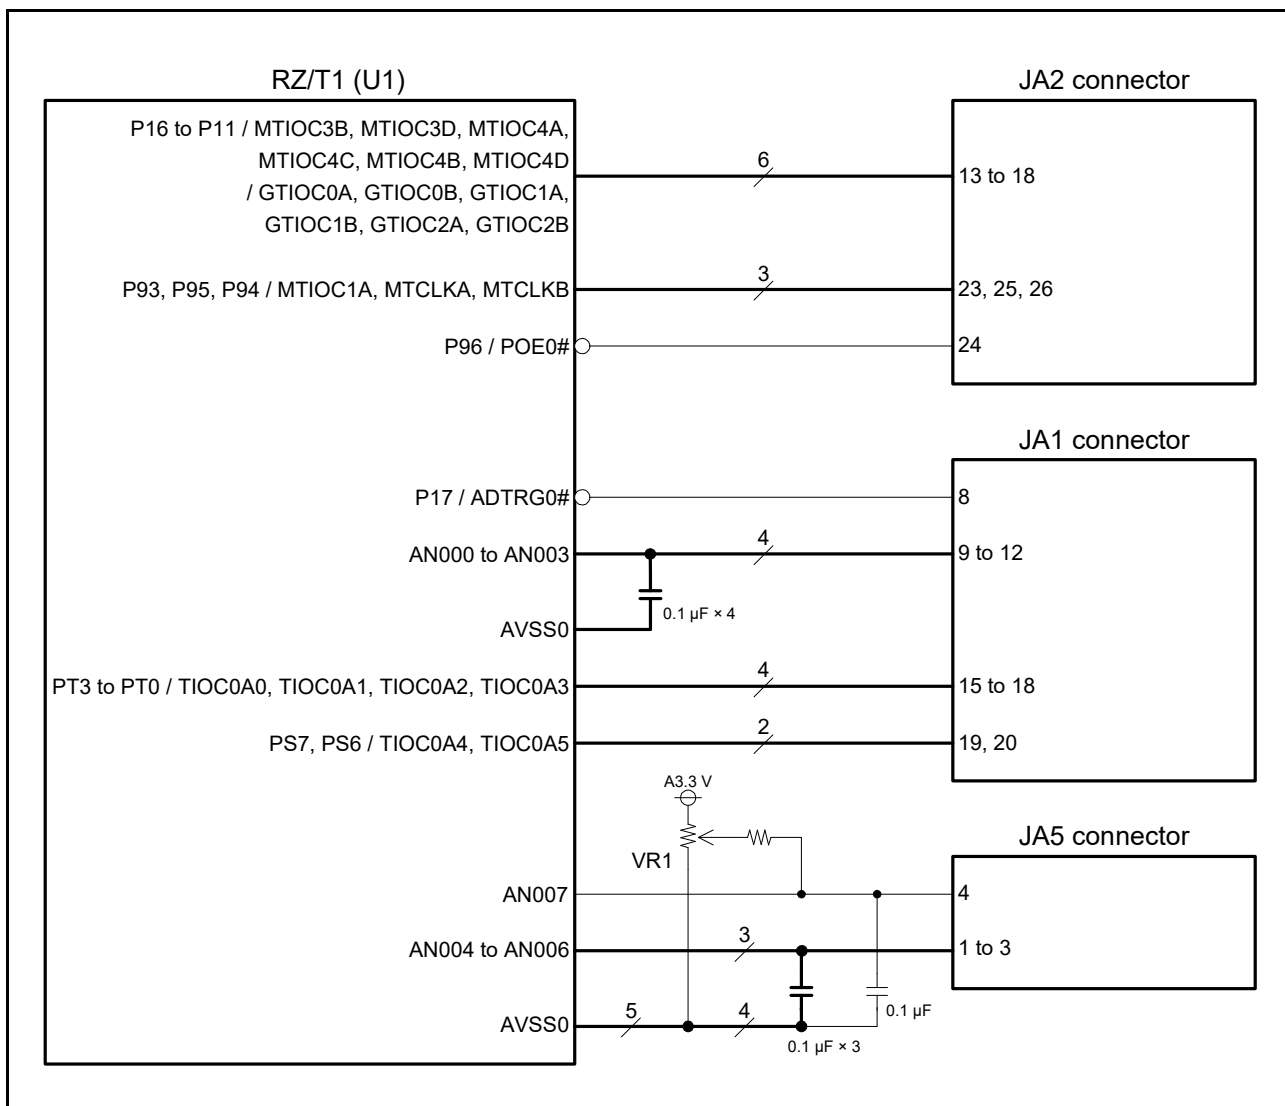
RZ/T1 (U1)

P16 to P11 / MTIOC3B, MTIOC3D, MTIOC4A, MTIOC4C, MTIOC4B, MTIOC4D / GTIOC0A, GTIOC0B, GTIOC1A, GTIOC1B, GTIOC2A, GTIOC2B

6

P93, P95, P94 / MTIOC1A, MTCLKA, MTCLKB

3

P96 / POE0#

P17 / ADTRG0#

AN000 to AN003

4

0.1 µF × 4

AVSS0

PT3 to PT0 / TIOC0A0, TIOC0A1, TIOC0A2, TIOC0A3

4

PS7, PS6 / TIOC0A4, TIOC0A5

2

A3.3 V

VR1

AN007

AN004 to AN006

3

AVSS0

5

4

0.1 µF × 3

0.1 µF

JA2 connector

13 to 18

23, 25, 26

24

JA1 connector

8

9 to 12

15 to 18

19, 20

JA5 connector

4

1 to 3